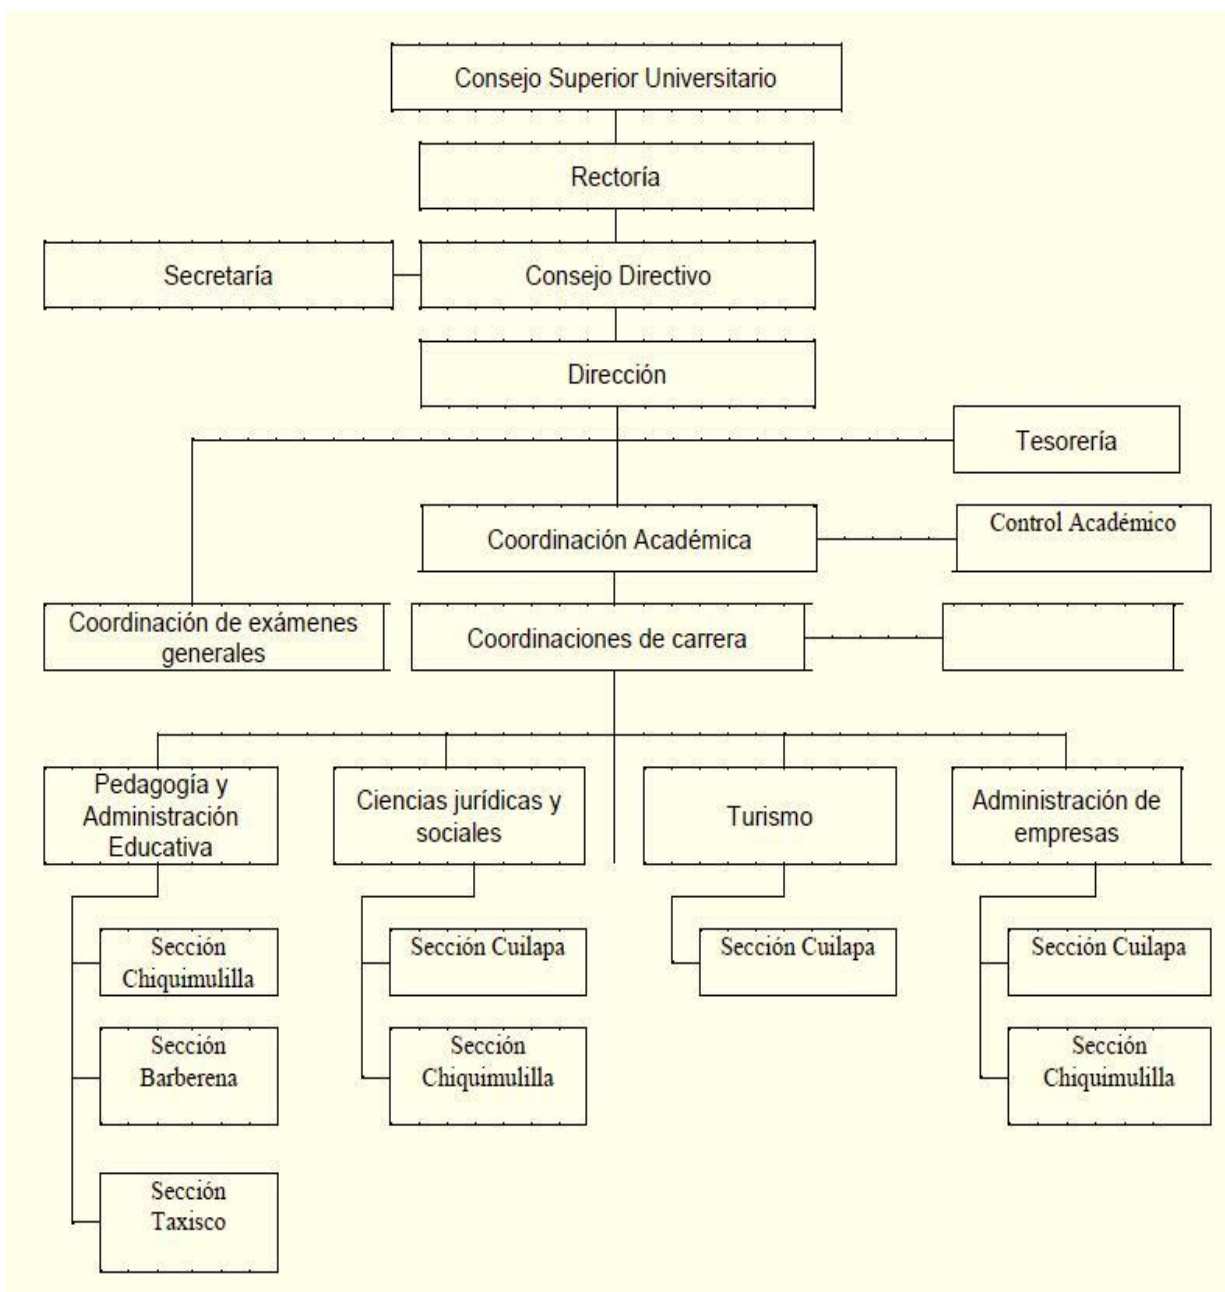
Consejo Superior Universitario

Rectoría

Secretaría

Consejo Directivo

Dirección

Tesorería

Coordinación Académica

Control Académico

Coordinación de exámenes generales

Coordinaciones de carrera

Pedagogía y Administración Educativa

Ciencias jurídicas y sociales

Turismo

Administración de empresas

Sección Chiquimulilla

Sección Barberena

Sección Taxisco

Sección Cuilapa

Sección Chiquimulilla

Sección Cuilapa

Sección Cuilapa

Sección Chiquimulilla